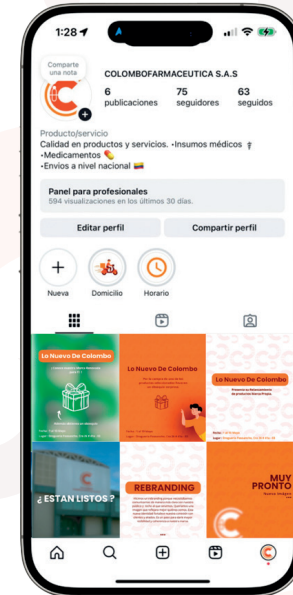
1:28

Comparte una nota

COLOMBOFARMACEUTICA S.A.S

6 publicaciones

75 seguidores

63 seguidos

Producto/servicio

Calidad en productos y servicios. •Insumos médicos •Medicamentos •Envíos a nivel nacional

Panel para profesionales

594 visualizaciones en los últimos 30 días.

Editar perfil

Compartir perfil

Nueva

Domicilio

Horario

Lo Nuevo De Colombo

Lo Nuevo De Colombo

Lo Nuevo De Colombo

¿ESTAN LISTOS ?

REBRANDING

MUY PRONTO